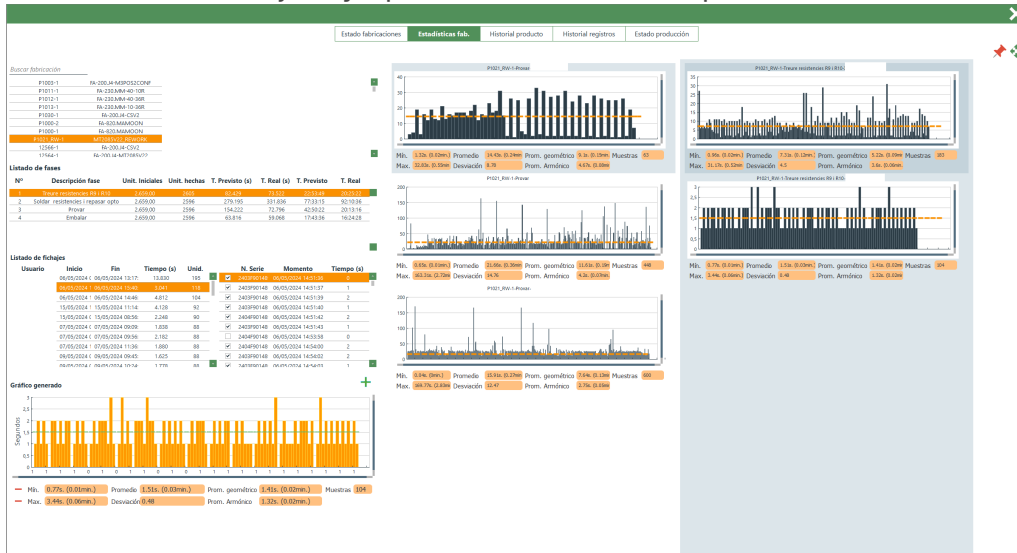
Estado fabricaciones | Estadísticas fab. | Historial producto | Historial registros | Estado producción

Buscar fabricación

P1003-1 FA-200.J4-M3PDS2CONF
P1011-1 FA-230.MM-40-10R
P1012-1 FA-230.MM-40-36R
P1013-1 FA-230.MM-10-36R
P1030-1 FA-200.J4-CSV2
P1000-2 FA-920.MAMOON
P1000-1 FA-920.MAMOON
P1021_RW-1 M7285571 REWORK
12566-1 FA-200.J4-CSV2

Listado de fases

| Nº | Descripción fase | Unit. Iniciales | Unit. hechas | T. Previsto (s) | T. Real (s) | T. Previsto | T. Real |
|---|---|---|---|---|---|---|---|
| 1 | Treure resistencies R9 i R10 | 2.659,00 | 2605 | 82.429 | 73.522 | 22:53:49 | 20:25:22 |
| 2 | Soldar resistencies i repasar opto | 2.659,00 | 2596 | 279.195 | 331.836 | 77:33:15 | 92:10:36 |
| 3 | Provar | 2.659,00 | 2596 | 154.222 | 72.796 | 42:50:22 | 20:13:16 |
| 4 | Embalar | 2.659,00 | 2596 | 63.816 | 59.068 | 17:43:36 | 16:24:28 |

Listado de fichajes

| Usuario | Inicio | Fin | Tiempo (s) | Unid. |
|---|---|---|---|---|
| | 06/05/2024 ( | 06/05/2024 13:17 | 13.830 | 195 |
| | 06/05/2024 ( | 06/05/2024 15:40 | 5.041 | 118 |
| | 06/05/2024 ( | 06/05/2024 14:46 | 4.812 | 104 |
| | 15/05/2024 ( | 15/05/2024 11:14 | 4.128 | 92 |
| | 15/05/2024 ( | 15/05/2024 08:56 | 2.246 | 90 |
| | 07/05/2024 ( | 07/05/2024 09:09 | 1.838 | 88 |
| | 07/05/2024 ( | 07/05/2024 09:59 | 2.182 | 88 |
| | 07/05/2024 ( | 07/05/2024 11:36 | 1.880 | 86 |
| | 09/05/2024 ( | 09/05/2024 09:45 | 1.625 | 88 |
| | 06/05/2024 ( | 06/05/2024 10:24 | 1.775 | 86 |

| | N. Serie | Momento | Tiempo (s) |
|---|---|---|---|
| ☑ | 2403F90148 | 06/05/2024 14:51:36 | 2 |
| ☑ | 2403F90148 | 06/05/2024 14:51:37 | 1 |
| ☑ | 2403F90148 | 06/05/2024 14:51:39 | 2 |
| ☑ | 2404F90148 | 06/05/2024 14:51:40 | 1 |
| ☑ | 2403F90148 | 06/05/2024 14:51:42 | 2 |
| ☑ | 2403F90148 | 06/05/2024 14:51:43 | 1 |
| ☐ | 2404F90148 | 06/05/2024 14:53:58 | 0 |
| ☑ | 2404F90148 | 06/05/2024 14:54:00 | 2 |
| ☑ | 2403F90148 | 06/05/2024 14:54:02 | 2 |

Gráfico generado

Segundos

Mín. 0.77s. (0.01min.) Promedio 1.51s. (0.03min.) Prom. geométrico 1.41s. (0.02min.) Muestras 104
Máx. 2.44s. (0.06min.) Desviación 0.48 Prom. Armónico 1.32s. (0.02min.)

P1021_RW-1-Provar
Mín. 1.32s. (0.02min.) Promedio 14.43s. (0.24min.) Prom. geométrico 9.1s. (0.15min.) Muestras 63
Máx. 32.03s. (0.53min.) Desviación 8.78 Prom. Armónico 4.57s. (0.08min.)

P1021_RW-1-Provar
Mín. 0.65s. (0.01min.) Promedio 21.58s. (0.36min.) Prom. geométrico 11.61s. (0.19min.) Muestras 448
Máx. 163.24s. (2.72min.) Desviación 24.76 Prom. Armónico 4.2s. (0.07min.)

P1021_RW-1-Provar
Mín. 0.04s. (0min.) Promedio 15.91s. (0.27min.) Prom. geométrico 7.64s. (0.13min.) Muestras 600
Máx. 169.77s. (2.83min.) Desviación 12.47 Prom. Armónico 2.75s. (0.05min.)

P1021_RW-1-Treure resistencies R9 i R10
Mín. 0.99s. (0.02min.) Promedio 7.31s. (0.12min.) Prom. geométrico 5.22s. (0.09min.) Muestras 183
Máx. 31.17s. (0.52min.) Desviación 4.5 Prom. Armónico 3.6s. (0.06min.)

P1021_RW-1-Treure resistencies R9 i R10
Mín. 0.77s. (0.01min.) Promedio 1.51s. (0.03min.) Prom. geométrico 1.41s. (0.02min.) Muestras 104
Máx. 2.44s. (0.06min.) Desviación 0.48 Prom. Armónico 1.32s. (0.02min.)